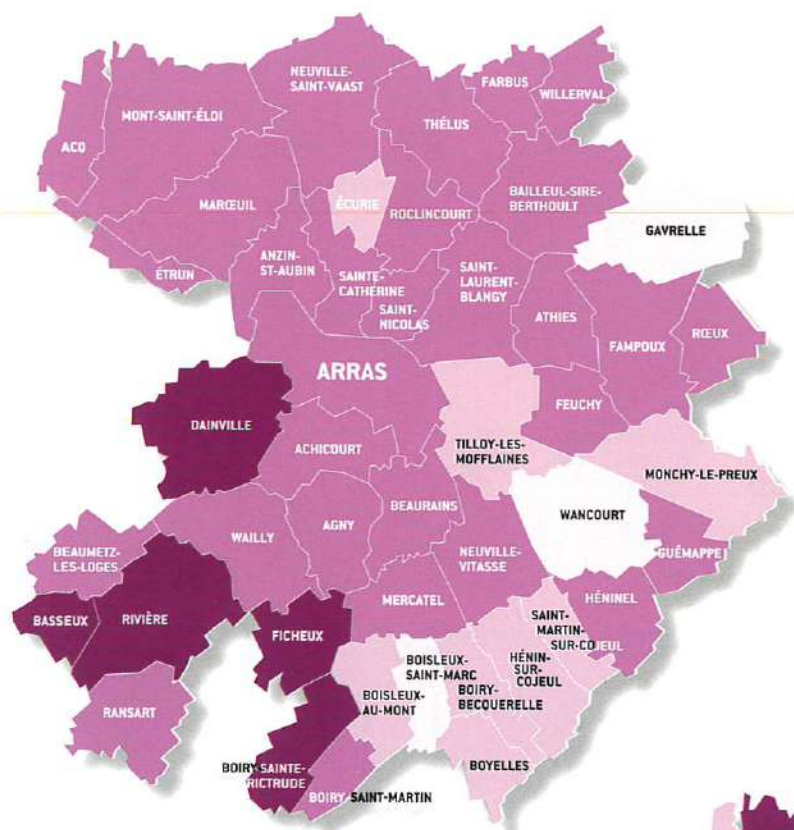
NEUVILLE-SAINT-VAAST

FARBUS

WILLERVAL

MONT-SAINT-ÉLOI

ACQ

THÉLUS

MARŒUIL

ÉCURIE

ROCLINCOURT

BAILLEUL-SIRE-BERTHOULT

GAVRELLE

ÉTRUN

ANZIN-ST-AUBIN

SAINTE-CATHERINE

SAINT-NICOLAS

SAINT-LAURENT-BLANGY

ATHIES

FAMPOUX

RŒUX

ARRAS

DAINVILLE

ACHICOURT

TILLOY-LES-MOFFLAINES

FEUCHY

MONCHY-LE-PREUX

BEAURAINS

AGNY

WAILLY

WANCOURT

BEAUMETZ-LES-LOGES

GUÉMAPPE

NEUVILLE-VITASSE

BASSEUX

RIVIÈRE

MERCATEL

HÉNINEL

FICHEUX

SAINT-MARTIN-SUR-CO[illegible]EUL

BOISLEUX-SAINT-MARC

HÉNIN-SUR-COJEUL

BOISLEUX-AU-MONT

BOIRY-BECQUERELLE

RANSART

BOIRY-SAINTE-RICTRUDE

BOYELLES

BOIRY-SAINT-MARTIN